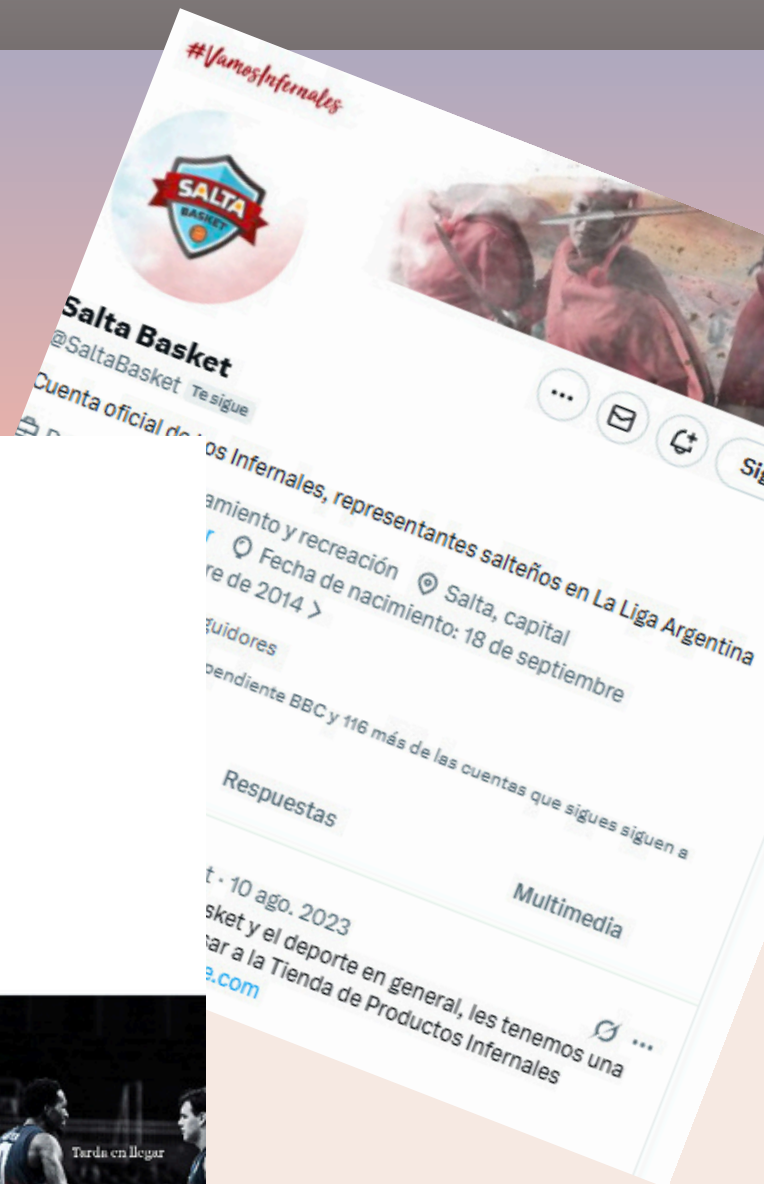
#VamosInfernales

SALTA BASKET

Salta Basket
@SaltaBasket Te sigue

Sig

Cuenta oficial de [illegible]os Infernales, representantes salteños en La Liga Argentina

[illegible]amiento y recreación Salta, capital
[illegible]r Fecha de nacimiento: 18 de septiembre
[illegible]re de 2014 >

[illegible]guidores

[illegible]pendiente BBC y 116 más de las cuentas que sigues siguen a

Respuestas

Multimedia

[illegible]t · 10 ago. 2023
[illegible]sket y el deporte en general, les tenemos una
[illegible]ar a la Tienda de Productos Infernales
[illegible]e.com

Tarda en llegar